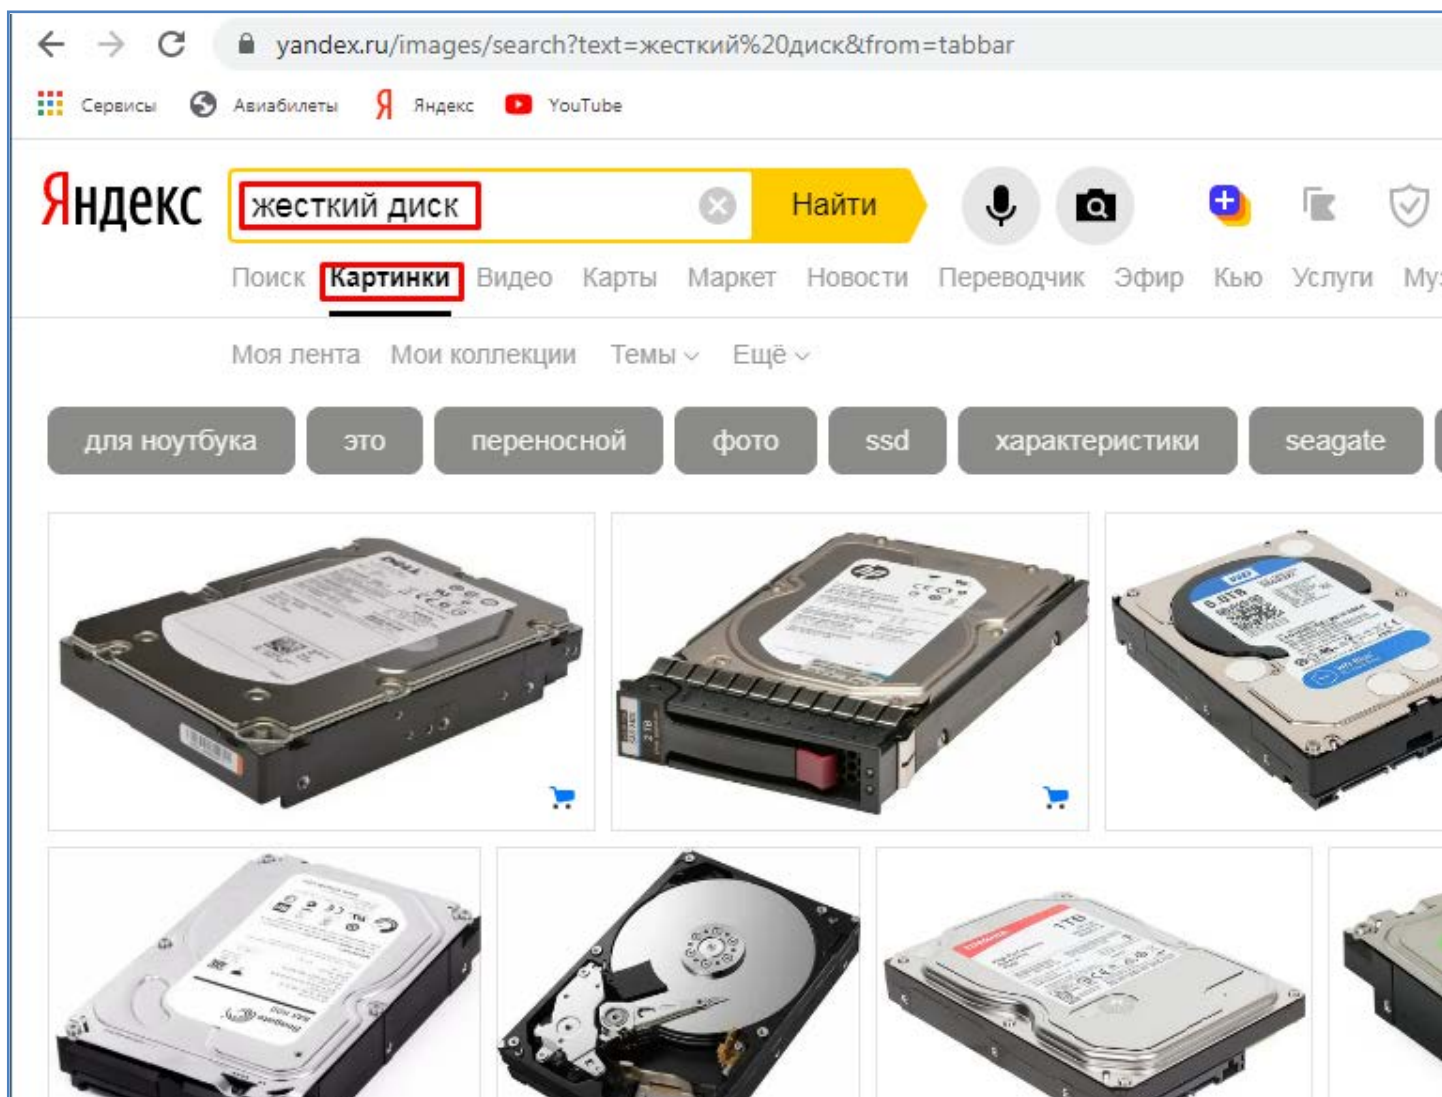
yandex.ru/images/search?text=жесткий%20диск&from=tabbar

Сервисы Авиабилеты Яндекс YouTube

Яндекс

жесткий диск

Найти

Поиск Картинки Видео Карты Маркет Новости Переводчик Эфир Кью Услуги Му

Моя лента Мои коллекции Темы Ещё

для ноутбука это переносной фото ssd характеристики seagate